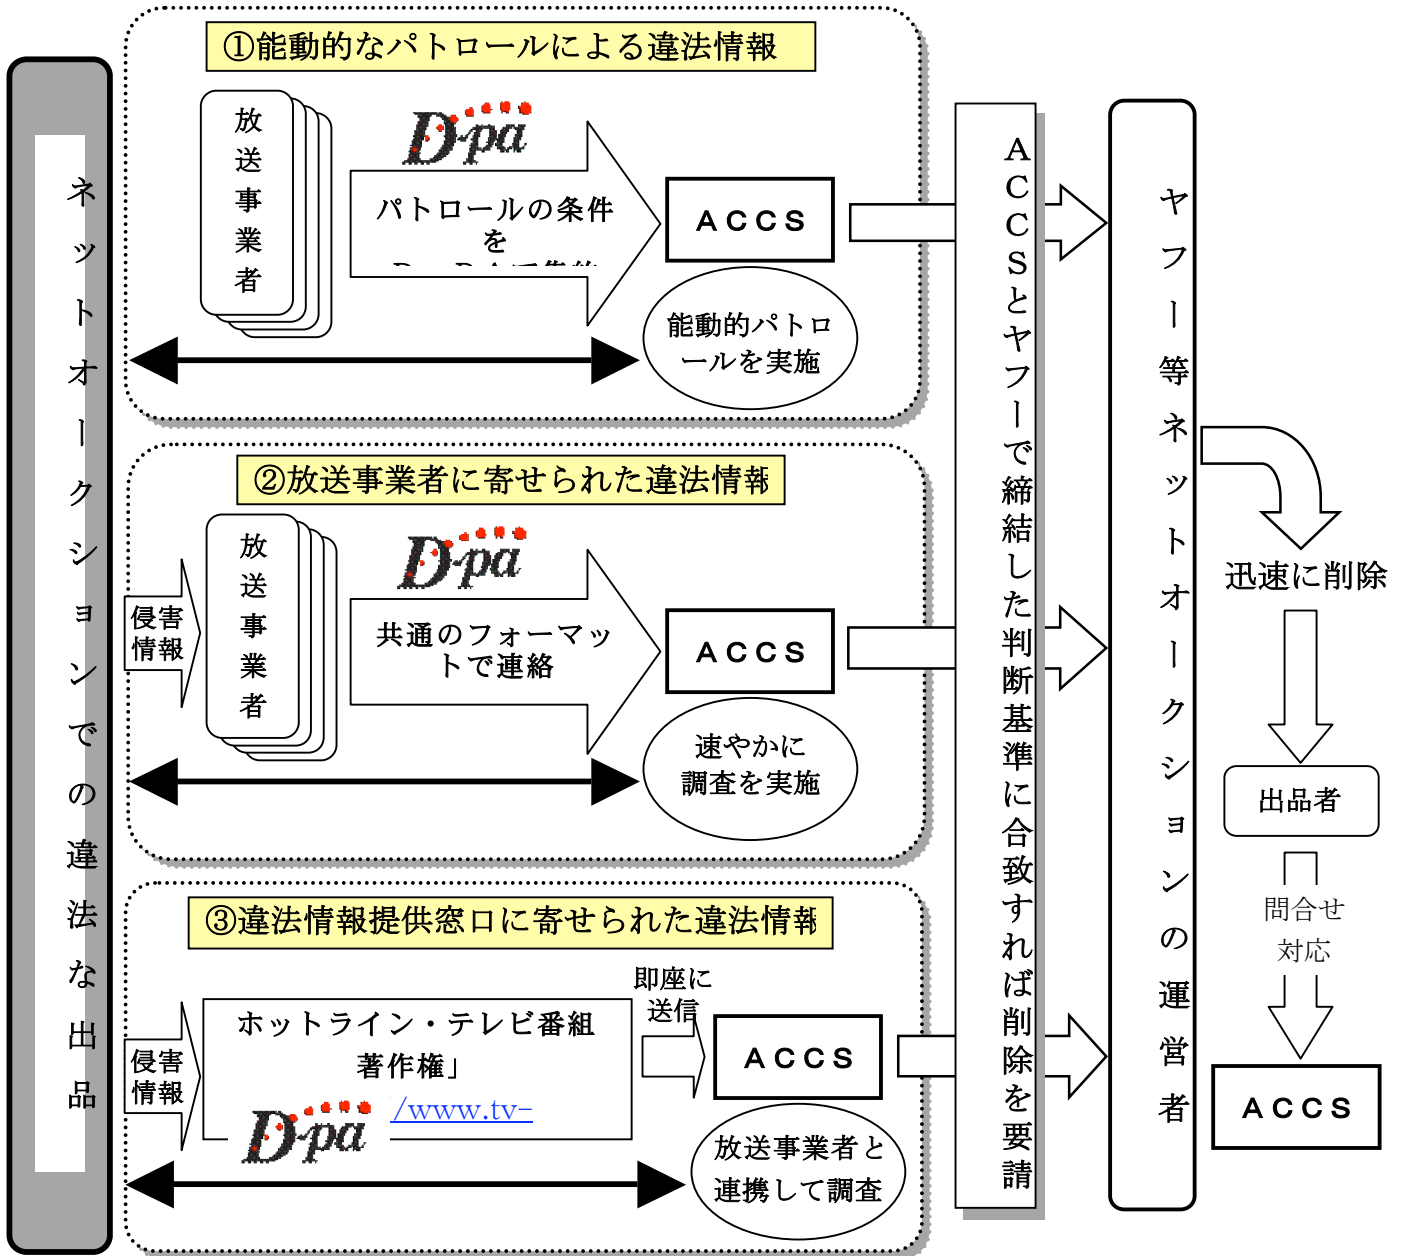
ネットオークションでの違法な出品

①能動的なパトロールによる違法情報

放送事業者

D-pa

パトロールの条件を

ACCS

能動的パトロールを実施

②放送事業者に寄せられた違法情報

侵害情報

放送事業者

D-pa

共通のフォーマットで連絡

ACCS

速やかに調査を実施

③違法情報提供窓口に寄せられた違法情報

侵害情報

ホットライン・テレビ番組著作権」

D-pa

/www.tv-

即座に送信

ACCS

放送事業者と連携して調査

ACCSとヤフーで締結した判断基準に合致すれば削除を要請

ヤフー等ネットオークションの運営者

迅速に削除

出品者

問合せ対応

ACCS